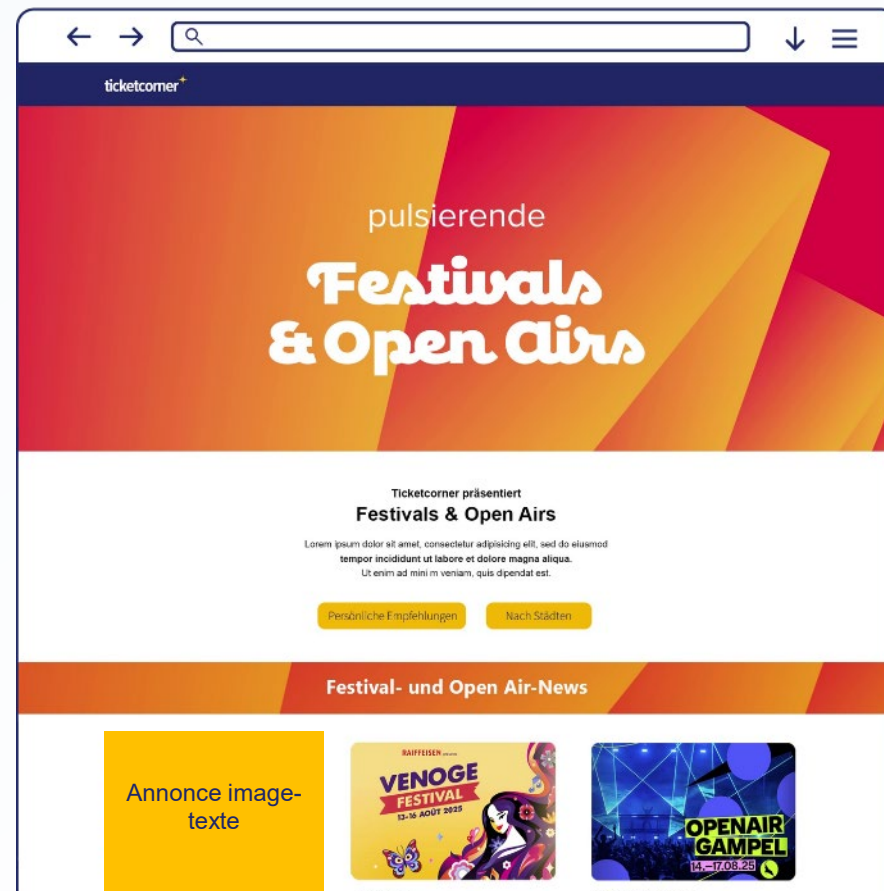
ticketcorner

pulsierende

Festivals & Open Airs

Ticketcorner präsentiert

Festivals & Open Airs

Lorem ipsum dolor sit amet, consectetur adipisicing elit, sed do eiusmod **tempor incididunt ut labore et dolore magna aliqua.** Ut enim ad mini m veniam, quis dipendat est.

Persönliche Empfehlungen

Nach Städten

Festival- und Open Air-News

Annonce image-texte

RAIFFEISEN

VENOGE FESTIVAL

13-16 AOÛT 2025

OPENAIR GAMPEL

14.–17.08.25